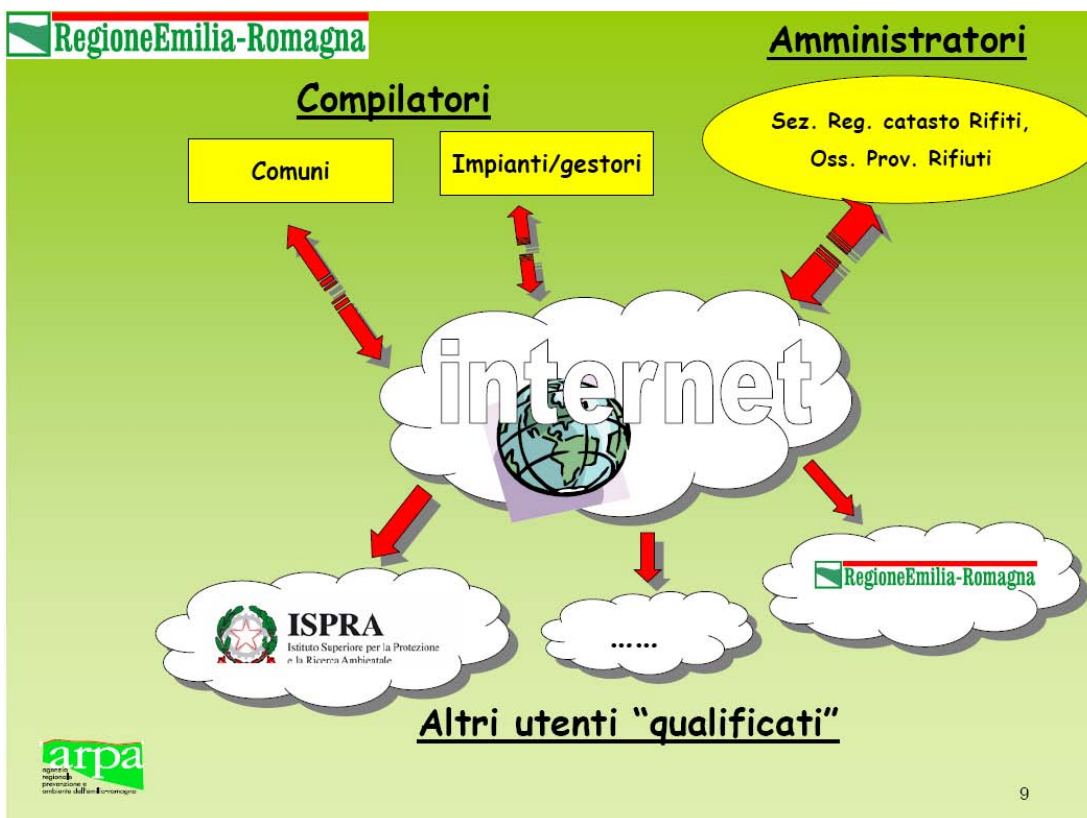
RegioneEmilia-Romagna

Amministratori

Compilatori

Comuni

Impianti/gestori

Sez. Reg. catasto Rifiti, Oss. Prov. Rifiuti

internet

RegioneEmilia-Romagna

ISPRA
Istituto Superiore per la Protezione e la Ricerca Ambientale

……

Altri utenti "qualificati"

arpa
agenzia regionale prevenzione e ambiente dell'emilia-romagna

9